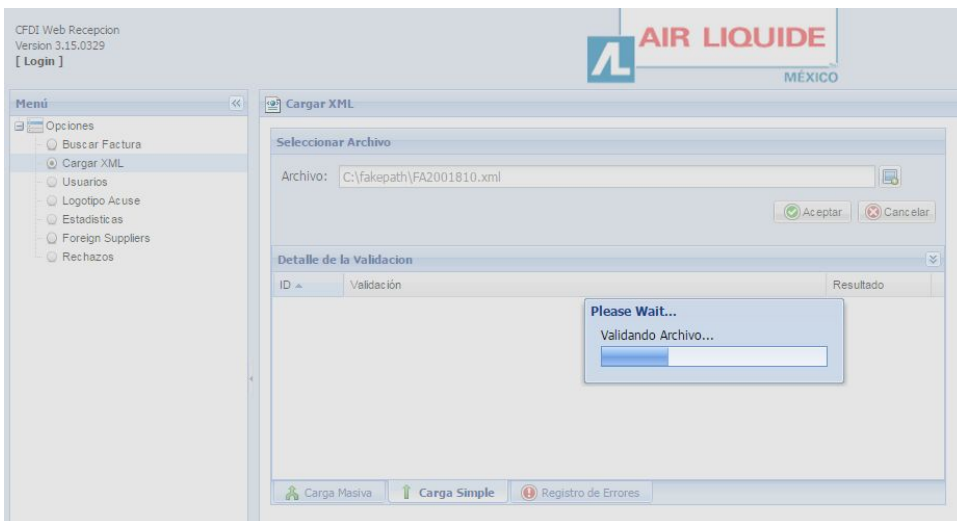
CFDI Web Recepcion
Version 3.15.0329
[ Login ]

AIR LIQUIDE
MÉXICO

Menú

Opciones
Buscar Factura
Cargar XML
Usuarios
Logotipo Acuse
Estadisticas
Foreign Suppliers
Rechazos

Cargar XML

Seleccionar Archivo

Archivo: C:\fakepath\FA2001810.xml

Aceptar
Cancelar

Detalle de la Validacion

| ID | Validación | Resultado |
|---|---|---|

Please Wait...
Validando Archivo...

Carga Masiva
Carga Simple
Registro de Errores